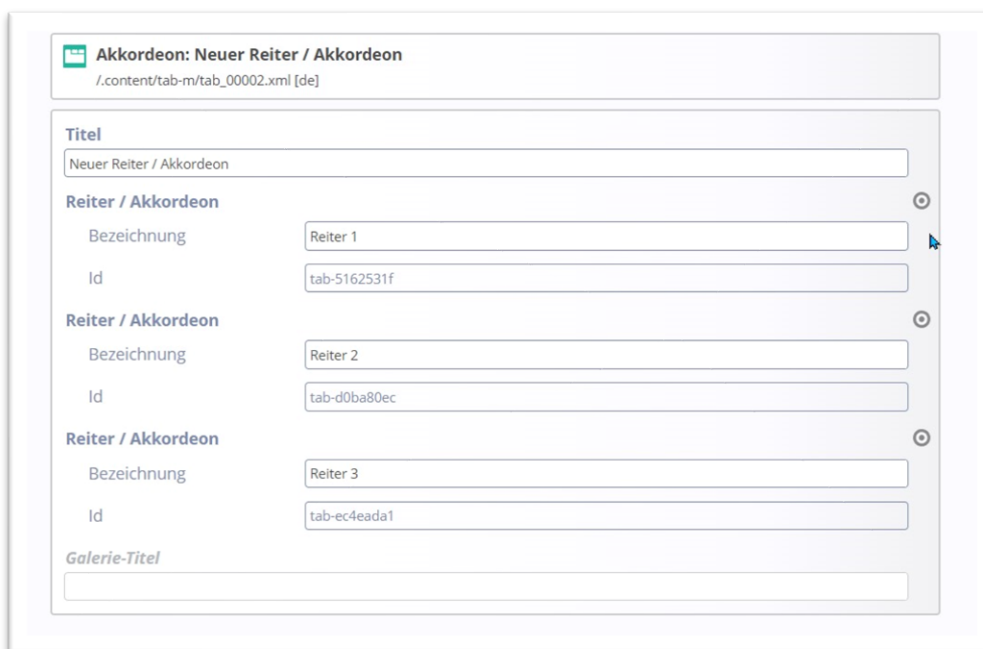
Akkordeon: Neuer Reiter / Akkordeon
/.content/tab-m/tab_00002.xml [de]

Titel
Neuer Reiter / Akkordeon

Reiter / Akkordeon
Bezeichnung
Reiter 1
Id
tab-5162531f

Reiter / Akkordeon
Bezeichnung
Reiter 2
Id
tab-d0ba80ec

Reiter / Akkordeon
Bezeichnung
Reiter 3
Id
tab-ec4eada1

Galerie-Titel